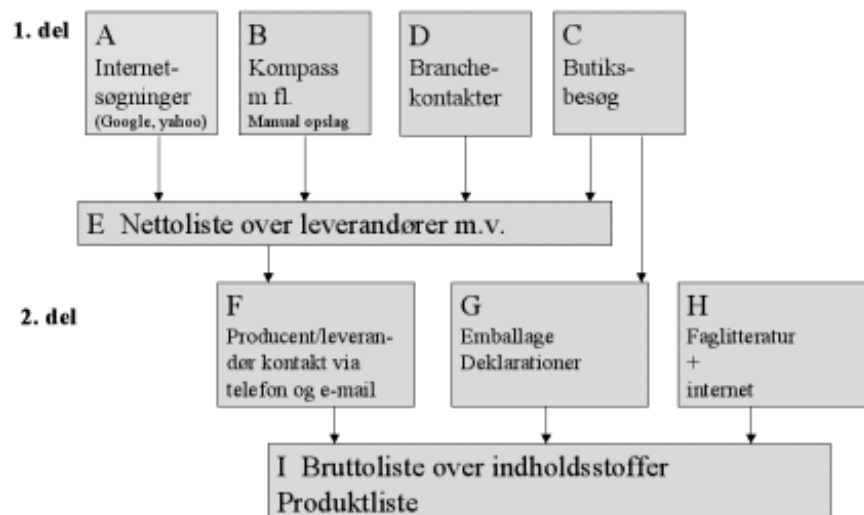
1. del

A
Internetsøgninger
(Google, yahoo)

B
Kompass
m fl.
Manual opslag

D
Branchekontakter

C
Butiksbesøg

E Nettoliste over leverandører m.v.

2. del

F
Producent/leverandør kontakt via telefon og e-mail

G
Emballage
Deklarationer

H
Faglitteratur
+
internet

I Bruttoliste over indholdsstoffer
Produktliste